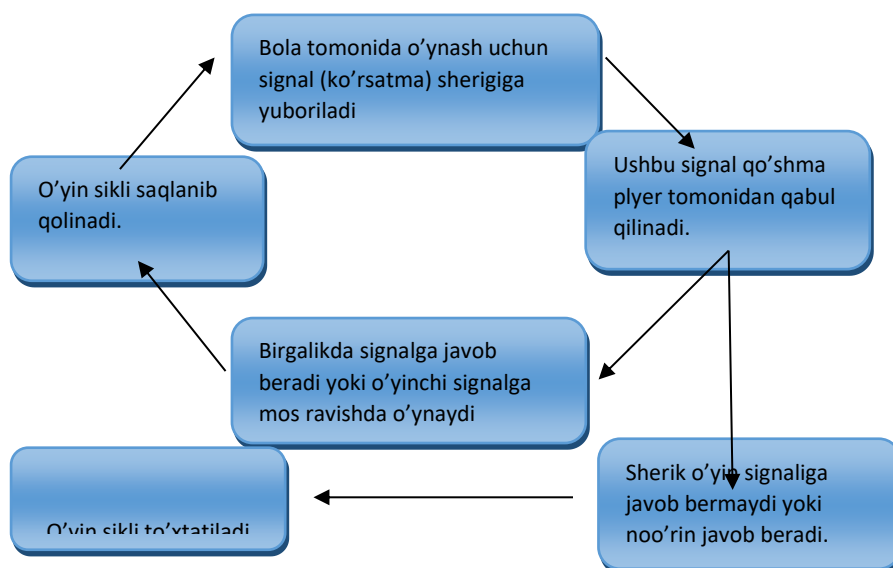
Bola tomonida o'ynash uchun signal (ko'rsatma) sherigiga yuboriladi

Ushbu signal qo'shma plyer tomonidan qabul qilinadi.

Birgalikda signalga javob beradi yoki o'yinchi signalga mos ravishda o'ynaydi

O'yin sikli saqlanib qolinadi.

Sherik o'yin signaliga javob bermaydi yoki noo'rin javob beradi.

O'yin sikli to'xtatiladi